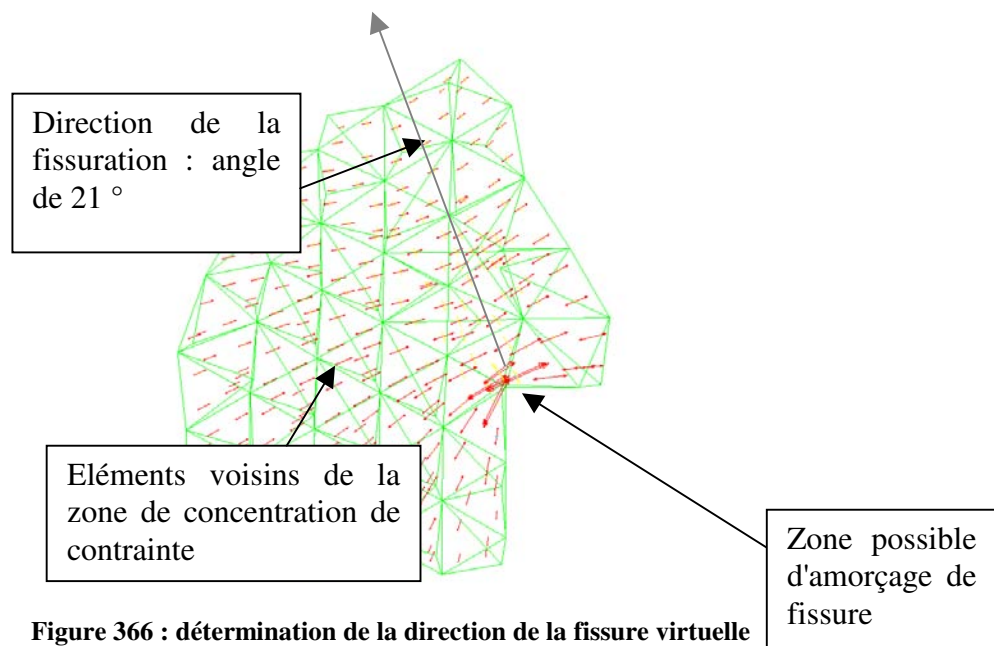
Direction de la fissuration : angle de 21 °

Eléments voisins de la zone de concentration de contrainte

Zone possible d'amorçage de fissure

**Figure 366 : détermination de la direction de la fissure virtuelle**